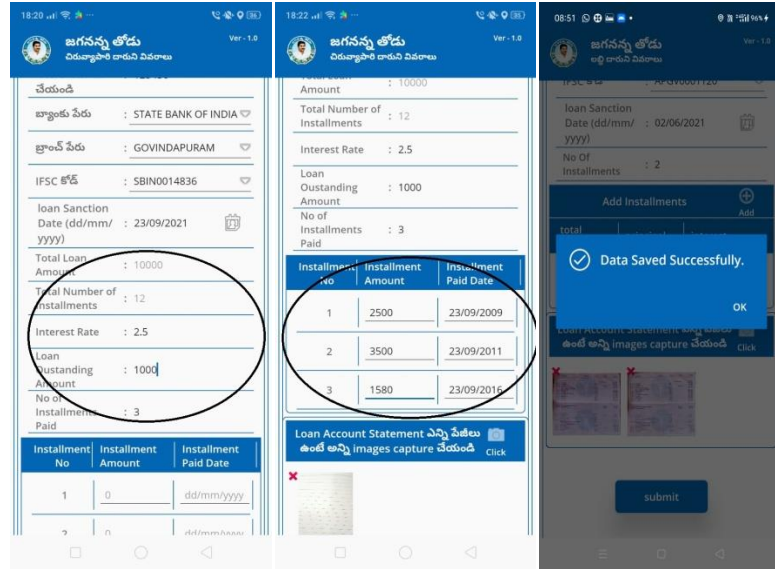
18:20

జగనన్న తోడు
చిరువ్యాపారి దారుని వివరాలు
Ver - 1.0

చేయండి

బ్యాంకు పేరు : STATE BANK OF INDIA

బ్రాంచ్ పేరు : GOVINDAPURAM

IFSC కోడ్ : SBIN0014836

loan Sanction Date (dd/mm/yyyy) : 23/09/2021

Total Loan Amount : 10000

Total Number of Installments : 12

Interest Rate : 2.5

Loan Oustanding Amount : 1000

No of Installments Paid : 3

| Installment No | Installment Amount | Installment Paid Date |
|---|---|---|
| 1 | 0 | dd/mm/yyyy |
| 2 | 0 | dd/mm/yyyy |

18:22

జగనన్న తోడు
చిరువ్యాపారి దారుని వివరాలు
Ver - 1.0

Total Loan Amount : 10000

Total Number of Installments : 12

Interest Rate : 2.5

Loan Oustanding Amount : 1000

No of Installments Paid : 3

| Installment No | Installment Amount | Installment Paid Date |
|---|---|---|
| 1 | 2500 | 23/09/2009 |
| 2 | 3500 | 23/09/2011 |
| 3 | 1580 | 23/09/2016 |

Loan Account Statement ఎన్ని పేజీలు ఉంటే అన్ని images capture చేయండి Click

08:51

జగనన్న తోడు
లబ్ధి దారుని వివరాలు
Ver - 1.0

IFSC కోడ్

loan Sanction Date (dd/mm/yyyy) : 02/06/2021

No Of Installments : 2

Add Installments
Add

total

Data Saved Successfully.

OK

Loan Account Statement ఎన్ని పేజీలు ఉంటే అన్ని images capture చేయండి Click

submit